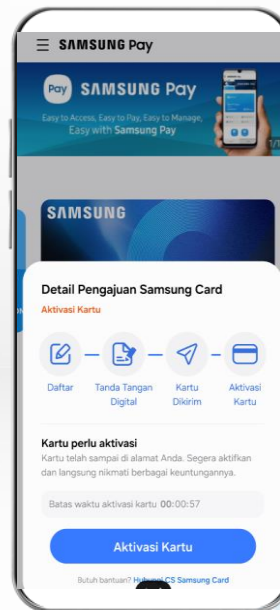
SAMSUNG Pay

Pay SAMSUNG Pay

Easy to Access, Easy to Pay, Easy to Manage, Easy with Samsung Pay

SAMSUNG

Detail Pengajuan Samsung Card

Aktivasi Kartu

Daftar

Tanda Tangan Digital

Kartu Dikirim

Aktivasi Kartu

Kartu perlu aktivasi

Kartu telah sampai di alamat Anda. Segera aktifkan dan langsung nikmati berbagai keuntungannya.

Batas waktu aktivasi kartu 00:00:57

Aktivasi Kartu

Butuh bantuan? Hubungi CS Samsung Card